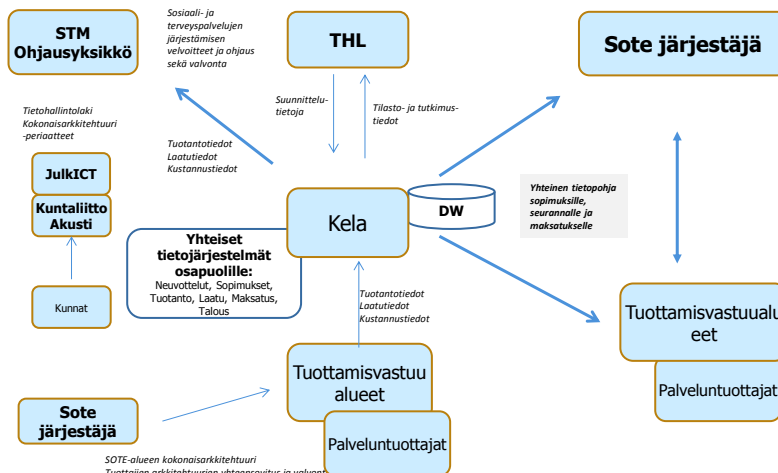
STM Ohjausyksikkö

Sosiaali- ja terveyspalvelujen järjestämisen velvoitteet ja ohjaus sekä valvonta

THL

Sote järjestäjä

Tietohallintolaki Kokonaisarkkitehtuuri -periaatteet

Suunnittelutietoja

Tilasto- ja tutkimustiedot

Tuotantotiedot Laatutiedot Kustannustiedot

JulkICT

Kuntaliitto Akusti

Kela

DW

Yhteinen tietopohja sopimuksille, seurannalle ja maksatukselle

Yhteiset tietojärjestelmät osapuolille: Neuvottelut, Sopimukset, Tuotanto, Laatu, Maksatus, Talous

Kunnat

Tuotantotiedot Laatutiedot Kustannustiedot

Tuottamisvastuualueet

Tuottamisvastuualueet

Palveluntuottajat

Sote järjestäjä

Tuottamisvastuu alueet

Palveluntuottajat

SOTE-alueen kokonaisarkkitehtuuri
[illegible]